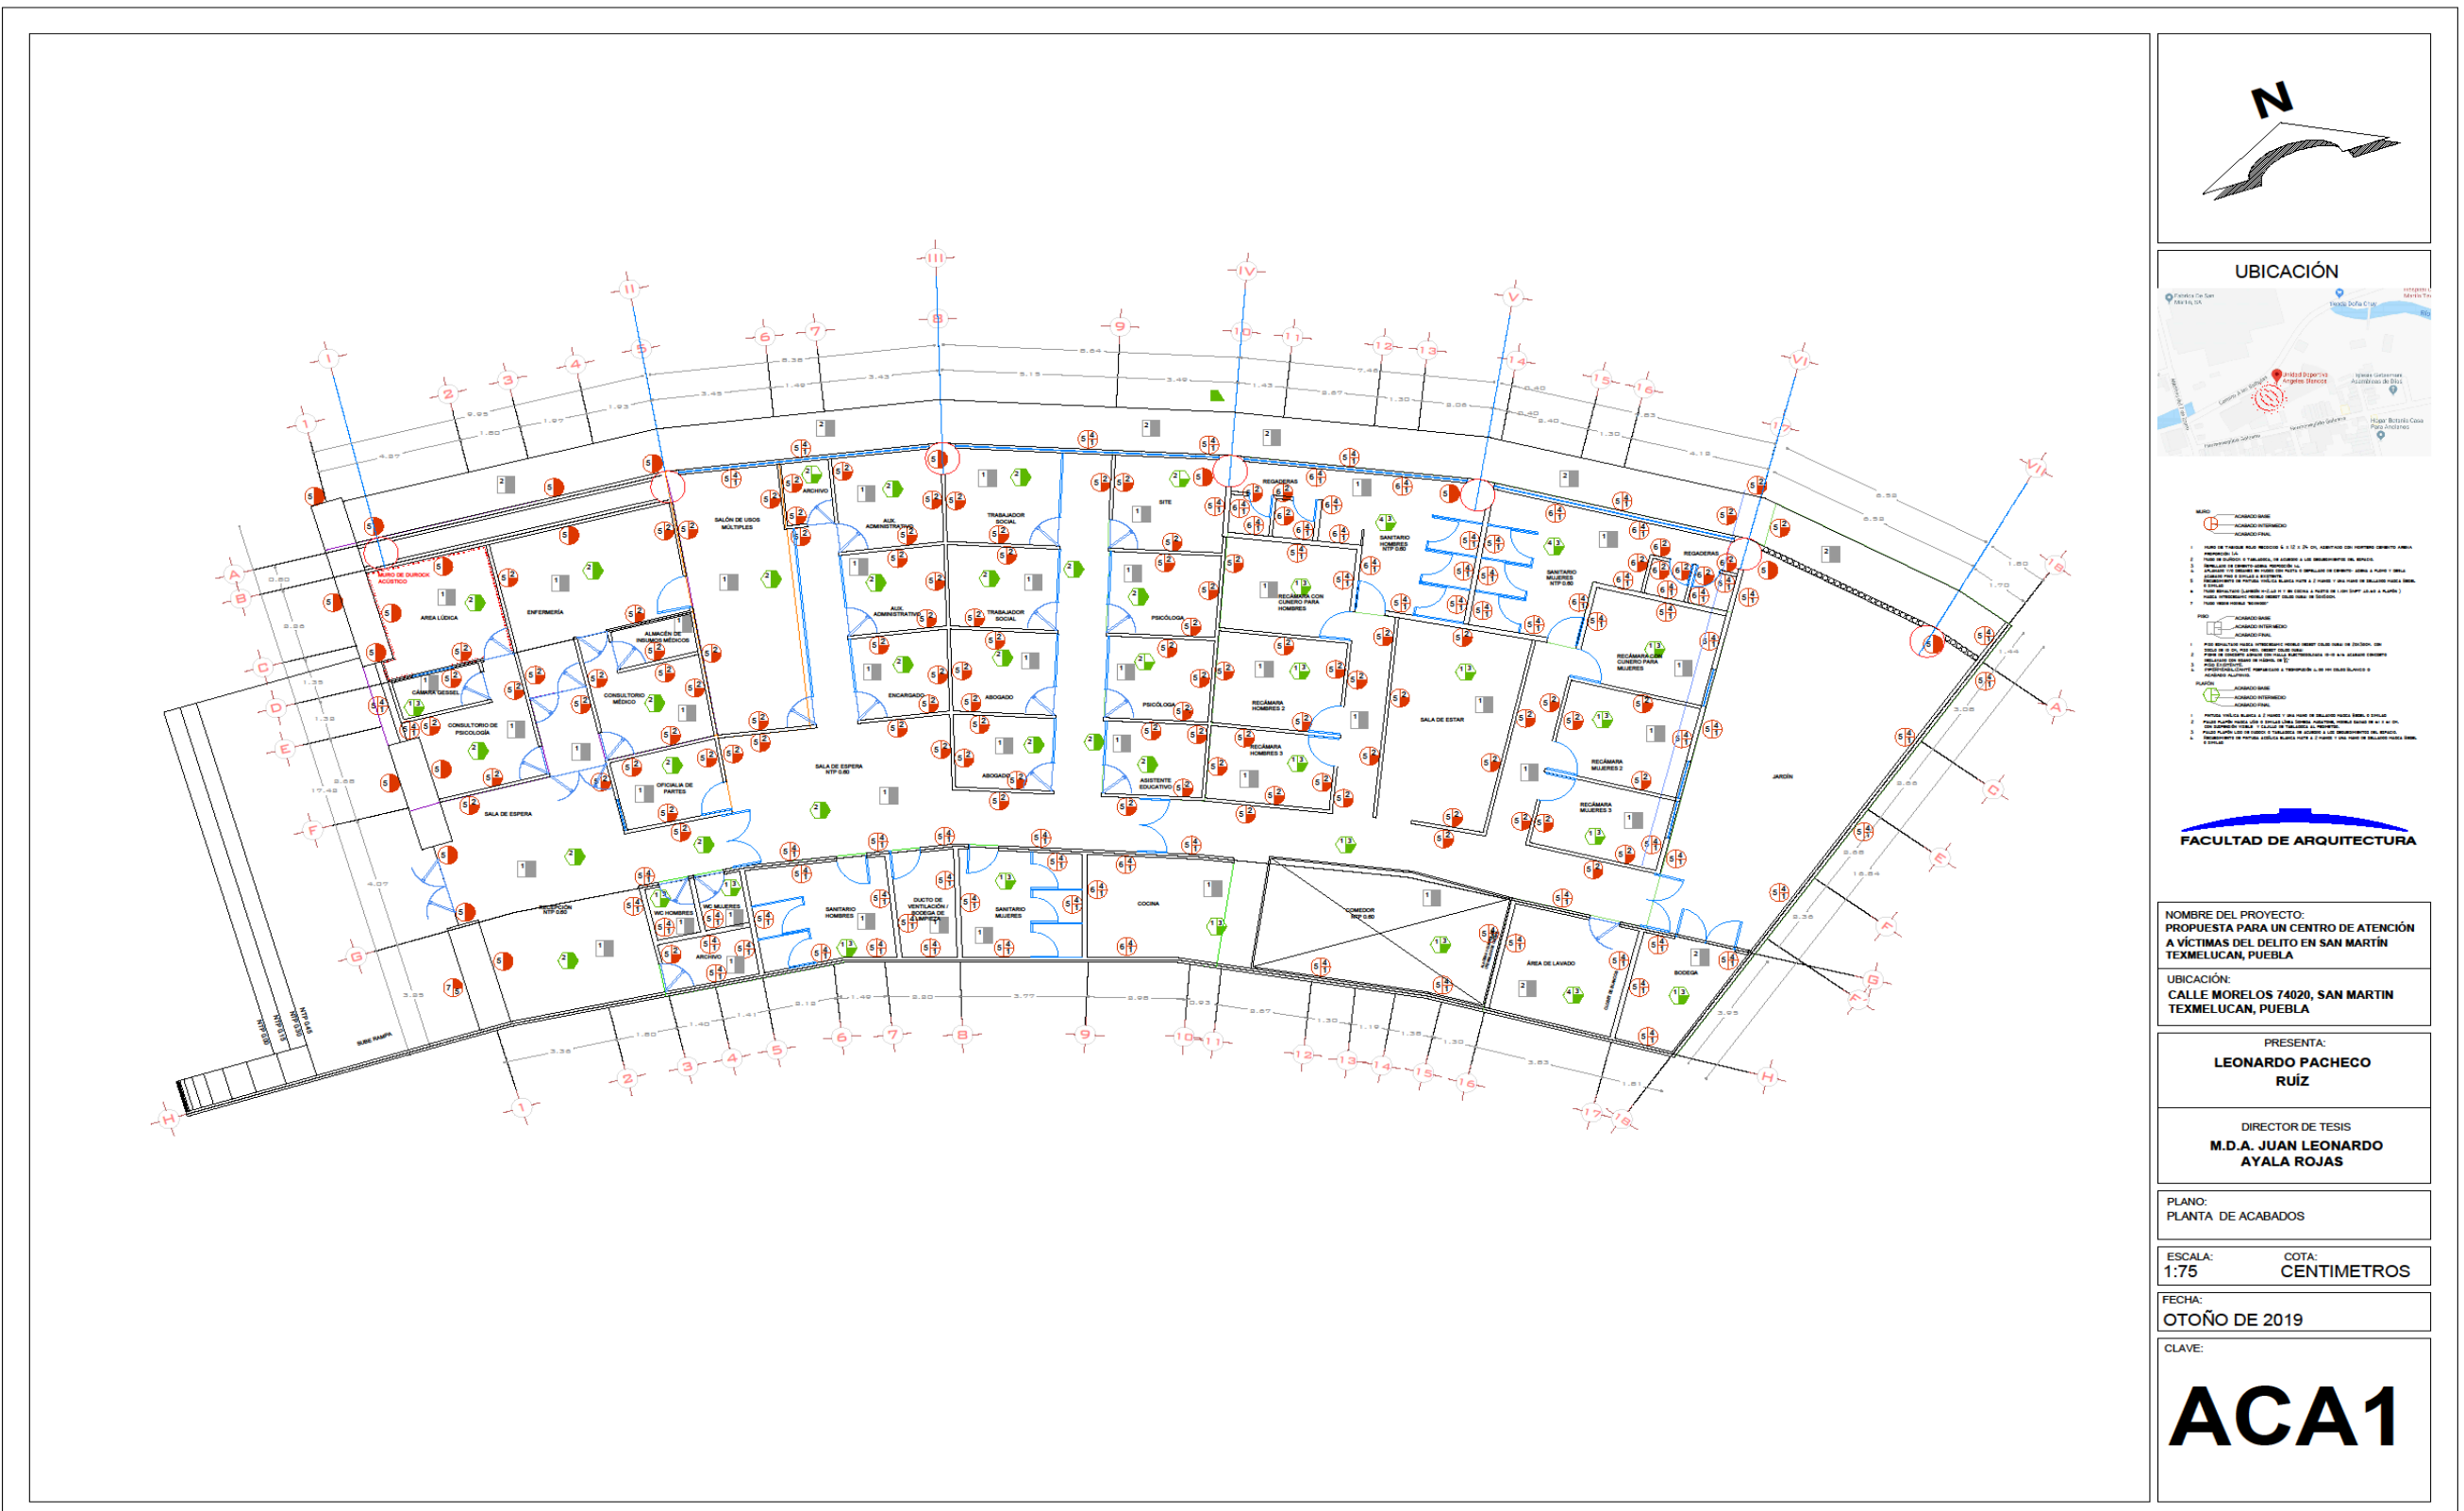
N

UBICACIÓN

FACULTAD DE ARQUITECTURA

NOMBRE DEL PROYECTO:
PROPUESTA PARA UN CENTRO DE ATENCIÓN A VÍCTIMAS DEL DELITO EN SAN MARTÍN TEXMELUCAN, PUEBLA

UBICACIÓN:
CALLE MORELOS 74020, SAN MARTIN TEXMELUCAN, PUEBLA

PRESENTA:
LEONARDO PACHECO RUÍZ

DIRECTOR DE TESIS
M.D.A. JUAN LEONARDO AYALA ROJAS

PLANO:
PLANTA DE ACABADOS

ESCALA:
1:75

COTA:
CENTIMETROS

FECHA:
OTOÑO DE 2019

CLAVE:
ACA1

SALÓN DE USOS MÚLTIPLES
ARCHIVO
AUX. ADMINISTRATIVO
TRABAJADOR SOCIAL
SITE
REGADERAS
SANITARIO HOMBRES
SANITARIO MUJERES
ENFERMERÍA
ÁREA LÚDICA
MURO DE DUROCK ACÚSTICO
ALMACÉN DE INSUMOS MÉDICOS
CONSULTORIO MÉDICO
CÁMARA GESSEL
CONSULTORIO DE PSICOLOGÍA
SALA DE ESPERA
OFICIALÍA DE PARTES
SALA DE ESPERA
ENCARGADO
ABOGADO
PSICÓLOGA
RECÁMARA CON CUNERO PARA HOMBRES
RECÁMARA HOMBRES 2
RECÁMARA HOMBRES 3
ASISTENTE EDUCATIVO
SALA DE ESTAR
RECÁMARA CON CUNERO PARA MUJERES
RECÁMARA MUJERES 2
RECÁMARA MUJERES 3
JARDÍN
RECEPCIÓN
WC HOMBRES
WC MUJERES
SANITARIO HOMBRES
DUCTO DE VENTILACIÓN / BODEGA DE LIMPIEZA
SANITARIO MUJERES
COCINA
COMEDOR
ÁREA DE LAVADO
BODEGA
SUBE RAMPA